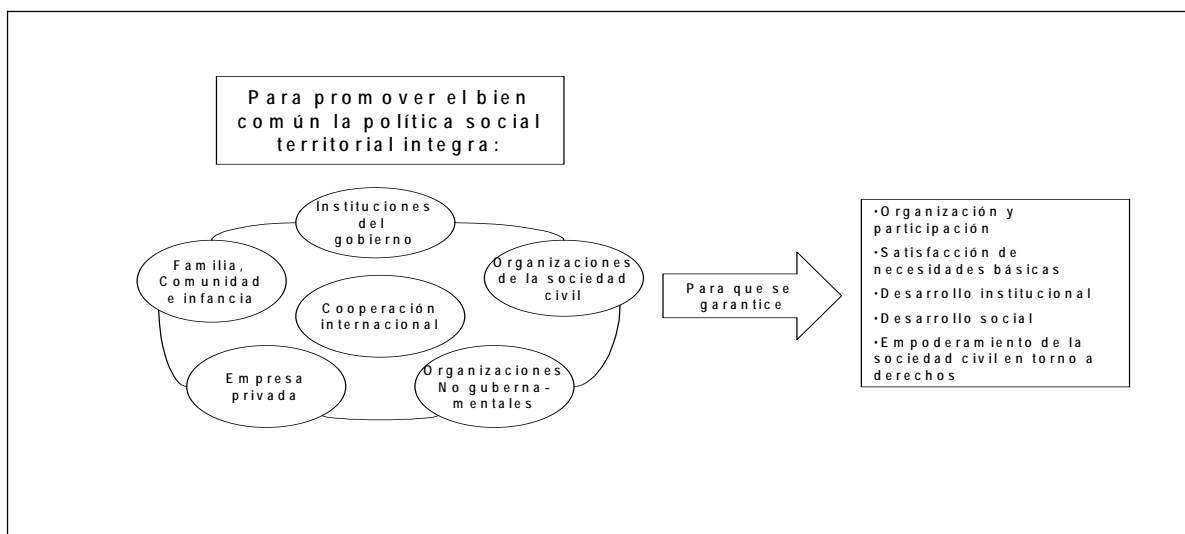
Para promover el bien común la política social territorial integra:

Instituciones del gobierno

Familia, Comunidad e infancia

Organizaciones de la sociedad civil

Cooperación internacional

Empresa privada

Organizaciones No guberna-mentales

Para que se garantice

•Organización y participación
•Satisfacción de necesidades básicas
•Desarrollo institucional
•Desarrollo social
•Empoderamiento de la sociedad civil en torno a derechos